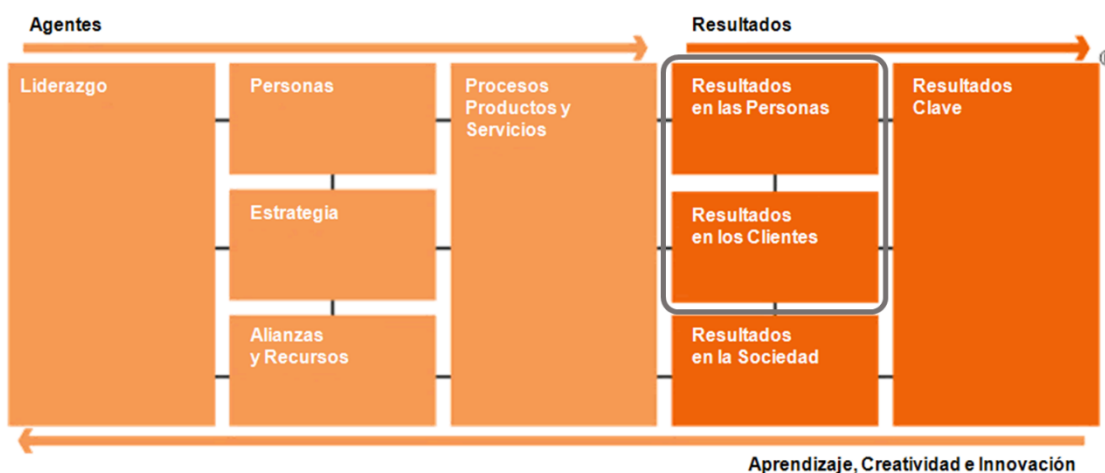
Agentes

Resultados

Liderazgo

Personas

Estrategia

Alianzas y Recursos

Procesos Productos y Servicios

Resultados en las Personas

Resultados en los Clientes

Resultados en la Sociedad

Resultados Clave

Aprendizaje, Creatividad e Innovación